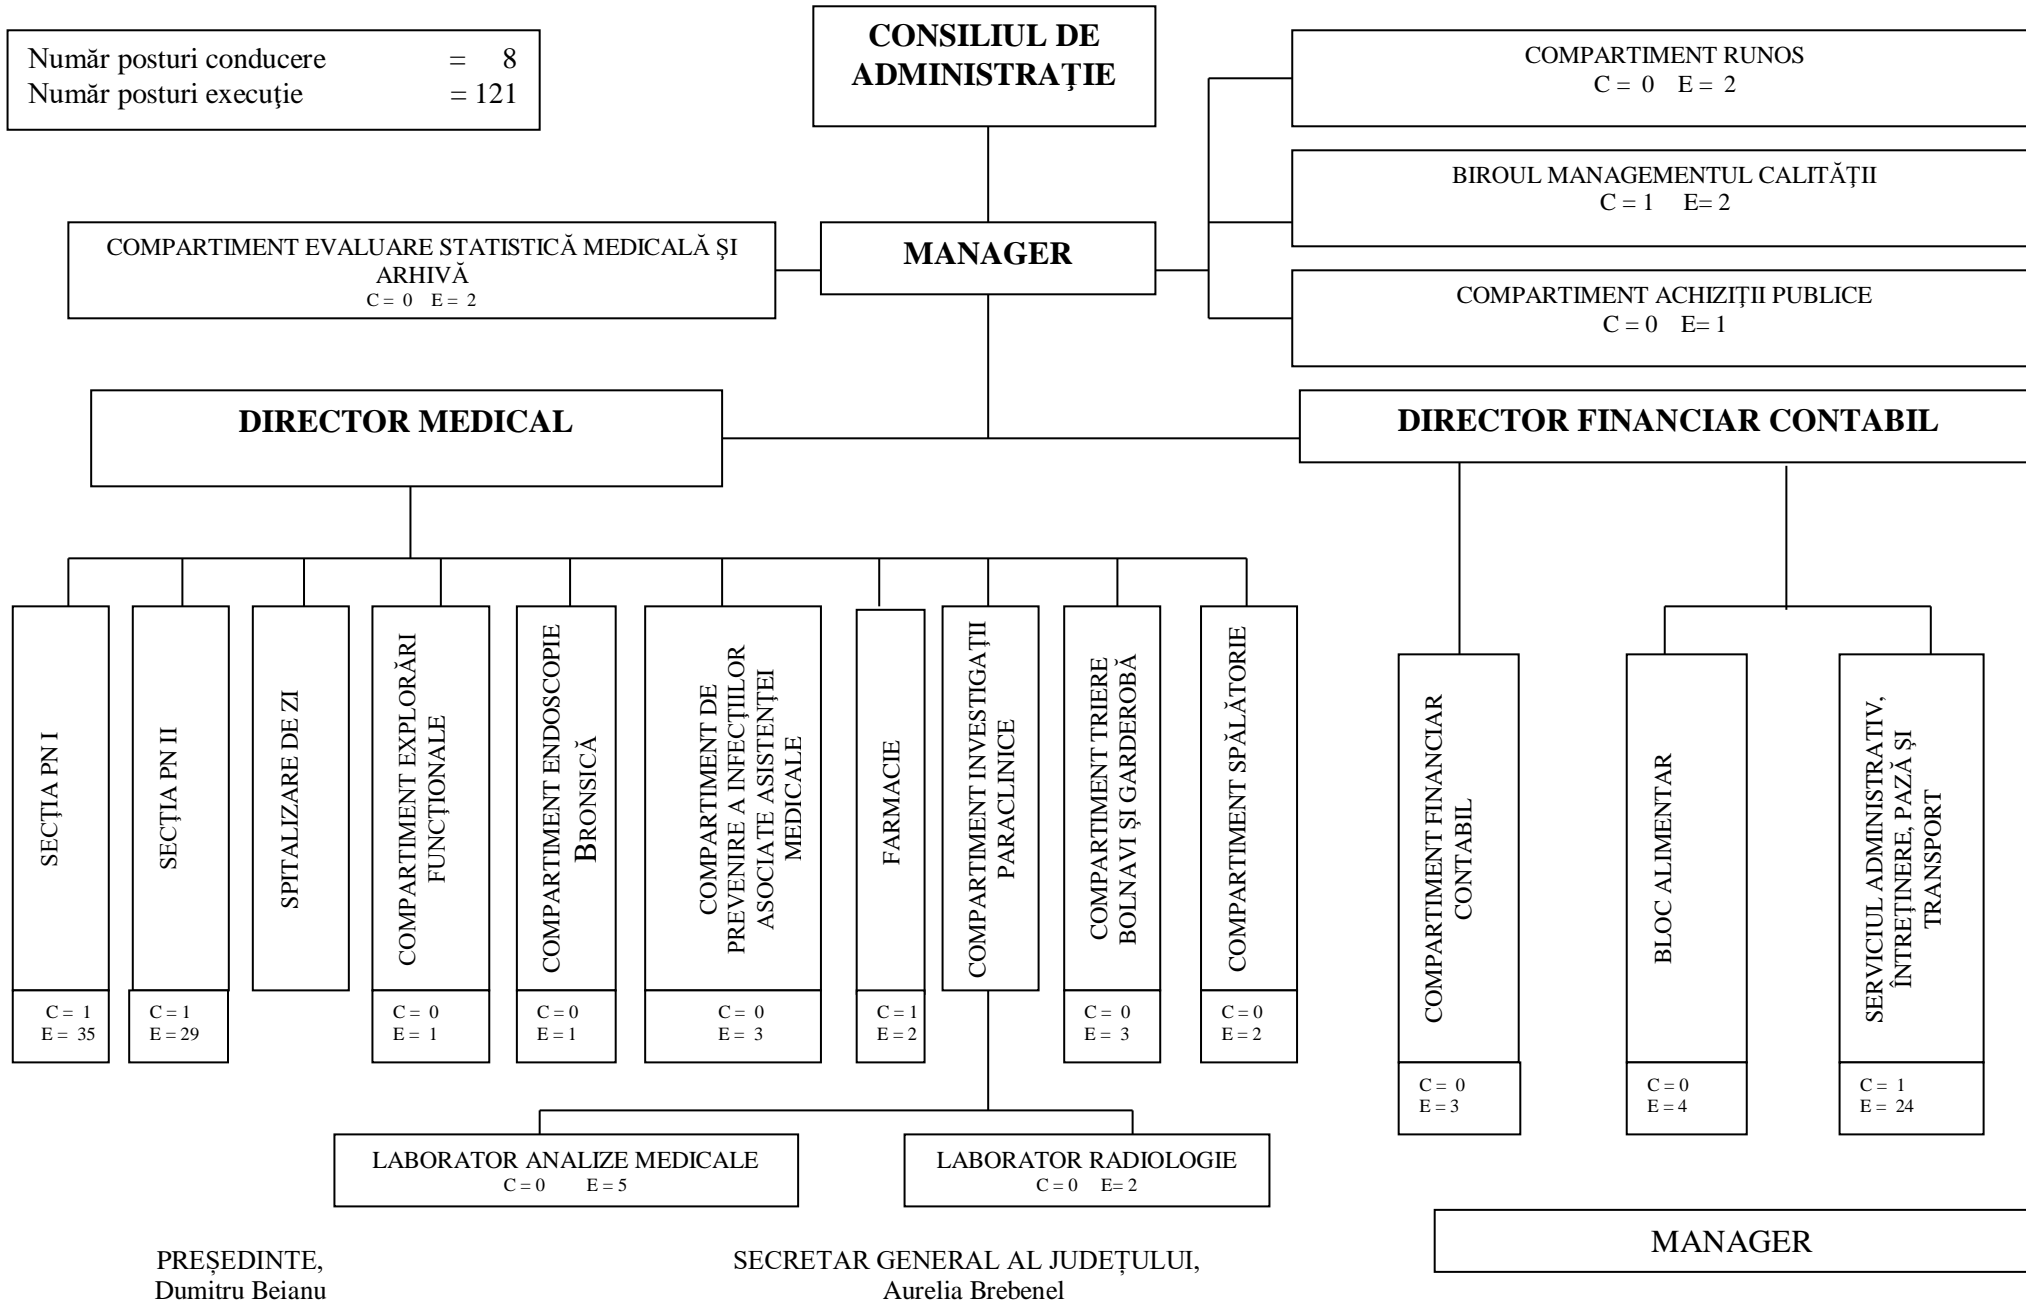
Număr posturi conducere = 8
Număr posturi execuţie = 121

CONSILIUL DE ADMINISTRAȚIE

COMPARTIMENT RUNOS
C = 0 E = 2

BIROUL MANAGEMENTUL CALITĂȚII
C = 1 E= 2

COMPARTIMENT EVALUARE STATISTICĂ MEDICALĂ ȘI ARHIVĂ
C = 0 E = 2

MANAGER

COMPARTIMENT ACHIZIȚII PUBLICE
C = 0 E= 1

DIRECTOR MEDICAL

DIRECTOR FINANCIAR CONTABIL

SECȚIA PN I
C = 1
E = 35

SECȚIA PN II
C = 1
E = 29

SPITALIZARE DE ZI

COMPARTIMENT EXPLORĂRI FUNCȚIONALE
C = 0
E = 1

COMPARTIMENT ENDOSCOPIE BRONSICĂ
C = 0
E = 1

COMPARTIMENT DE PREVENIRE A INFECȚIILOR ASOCIATE ASISTENȚEI MEDICALE
C = 0
E = 3

FARMACIE
C = 1
E = 2

COMPARTIMENT INVESTIGAȚII PARACLINICE

COMPARTIMENT TRIERE BOLNAVI ȘI GARDEROBĂ
C = 0
E = 3

COMPARTIMENT SPĂLĂTORIE
C = 0
E = 2

COMPARTIMENT FINANCIAR CONTABIL
C = 0
E = 3

BLOC ALIMENTAR
C = 0
E = 4

SERVICIUL ADMINISTRATIV, ÎNTREȚINERE, PAZĂ ȘI TRANSPORT
C = 1
E = 24

LABORATOR ANALIZE MEDICALE
C = 0 E = 5

LABORATOR RADIOLOGIE
C = 0 E= 2

MANAGER

PREȘEDINTE,
Dumitru Beianu

SECRETAR GENERAL AL JUDEȚULUI,
Aurelia Brebenel